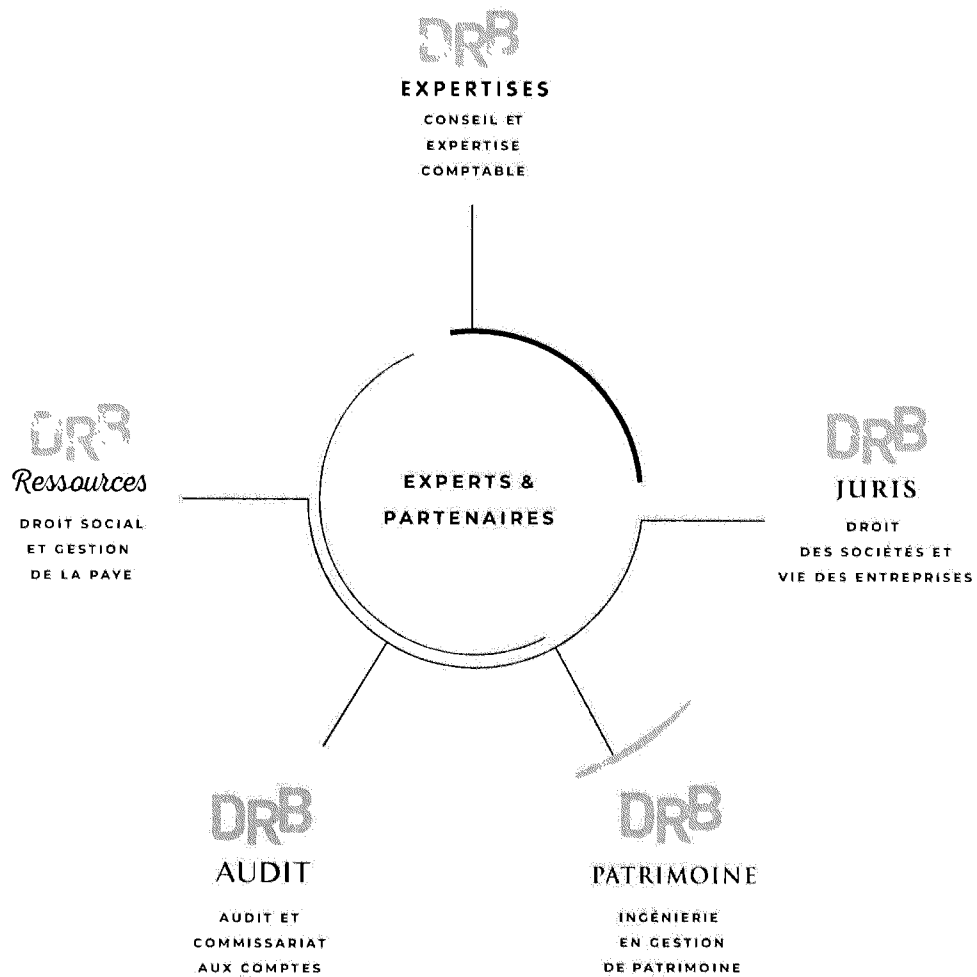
DRB
EXPERTISES
CONSEIL ET EXPERTISE COMPTABLE

DRB
Ressources
DROIT SOCIAL ET GESTION DE LA PAYE

EXPERTS & PARTENAIRES

DRB
JURIS
DROIT DES SOCIÉTÉS ET VIE DES ENTREPRISES

DRB
AUDIT
AUDIT ET COMMISSARIAT AUX COMPTES

DRB
PATRIMOINE
INGÉNIERIE EN GESTION DE PATRIMOINE